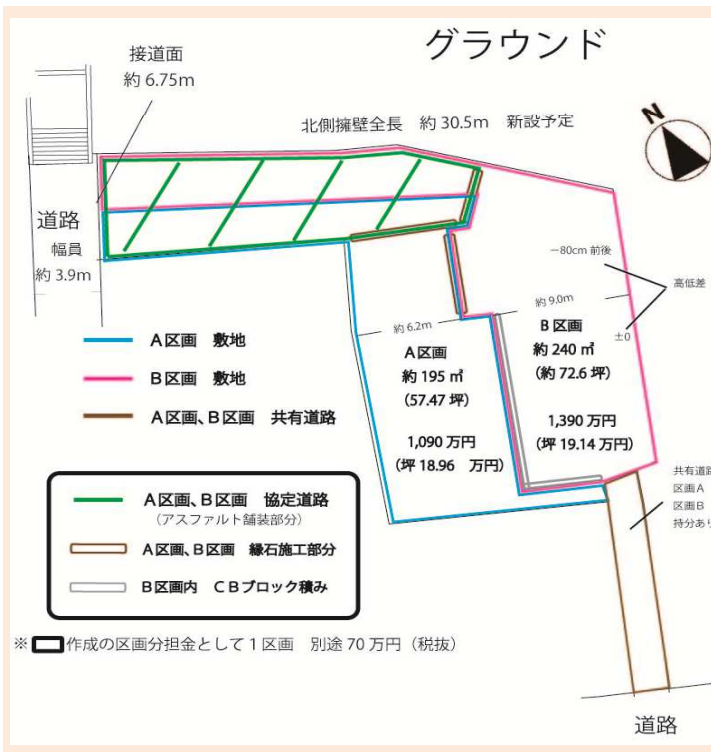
グラウンド

接道面
約 6.75m

北側擁壁全長 約 30.5m 新設予定

N

道路
幅員
約 3.9m

−80cm 前後
高低差
±0

約 9.0m
約 6.2m

A区画
約 195 ㎡
(57.47 坪)

1,090 万円
(坪 18.96 万円)

B区画
約 240 ㎡
(約 72.6 坪)

1,390 万円
(坪 19.14 万円)

A区画 敷地
B区画 敷地
A区画、B区画 共有道路

共有道路
区画A
区画B
持分あり

A区画、B区画 協定道路
(アスファルト舗装部分)
A区画、B区画 縁石施工部分
B区画内 CBブロック積み

※ 作成の区画分担金として1区画 別途 70 万円(税抜)

道路